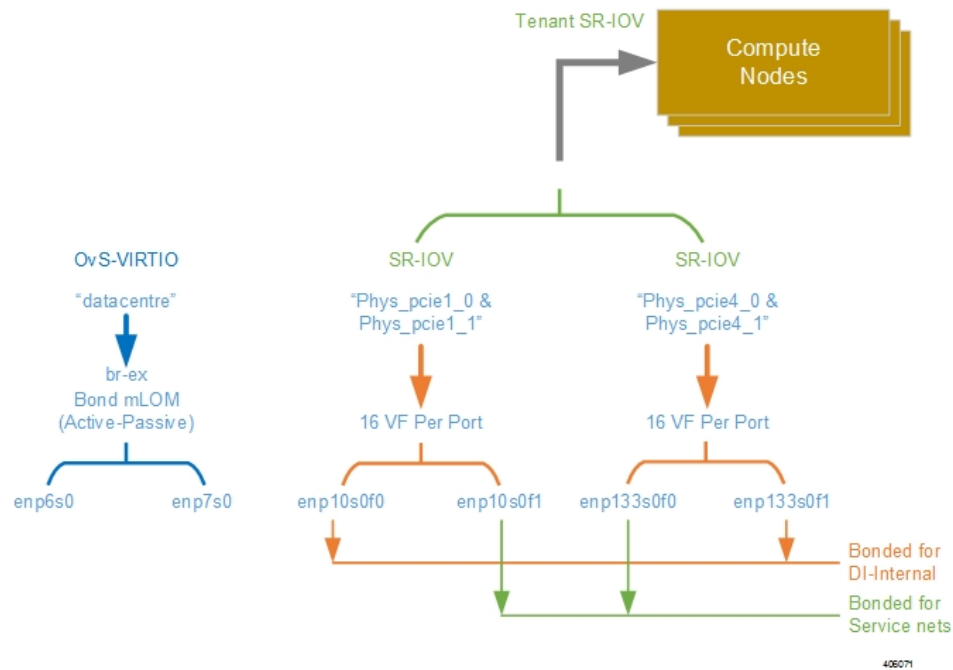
Tenant SR-IOV

Compute Nodes

OvS-VIRTIO

"datacentre"

br-ex
Bond mLOM
(Active-Passive)

enp6s0

enp7s0

SR-IOV

"Phys_pcie1_0 &
Phys_pcie1_1"

16 VF Per Port

enp10s0f0

enp10s0f1

SR-IOV

"Phys_pcie4_0 &
Phys_pcie4_1"

16 VF Per Port

enp133s0f0

enp133s0f1

Bonded for
DI-Internal

Bonded for
Service nets

405071